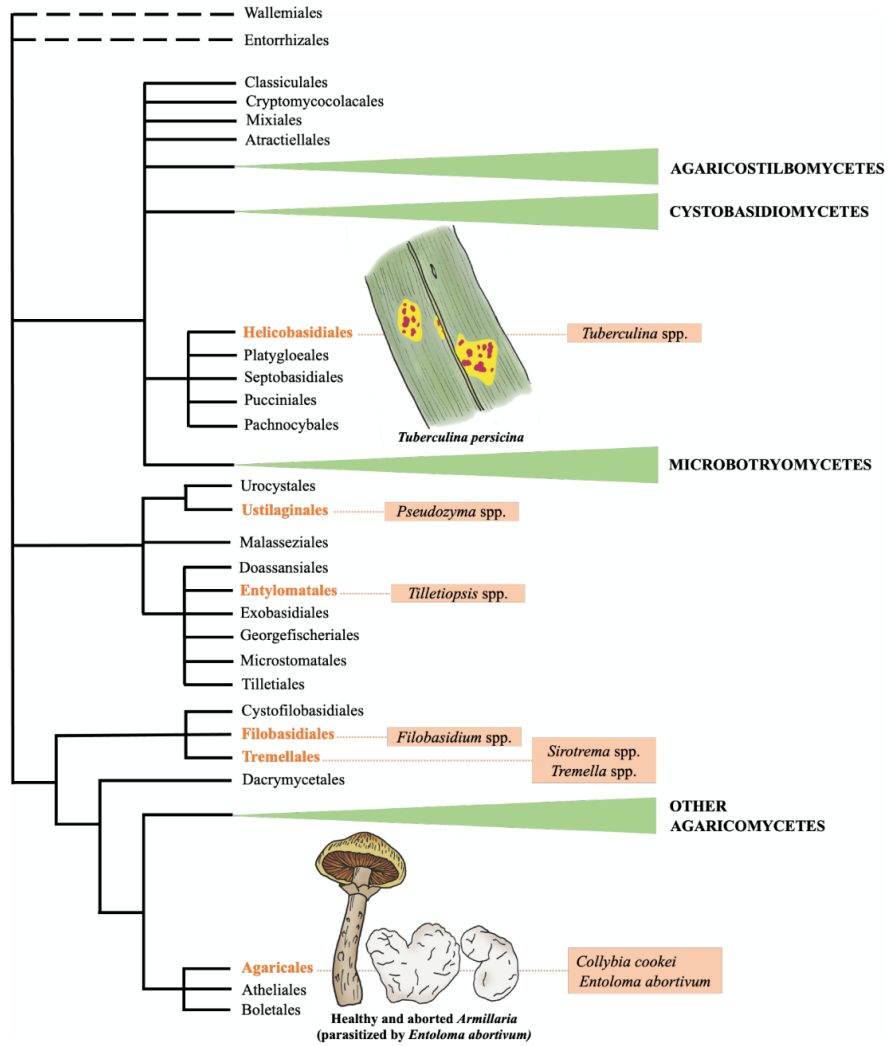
Wallemiales
Entorrhizales
Classiculales
Cryptomycocolacales
Mixiales
Atractiellales
AGARICOSTILBOMYCETES
CYSTOBASIDIOMYCETES
Helicobasidiales
*Tuberculina* spp.
Platygloeales
Septobasidiales
Pucciniales
Pachnocybales
*Tuberculina persicina*
MICROBOTRYOMYCETES
Urocystales
Ustilaginales
*Pseudozyma* spp.
Malasseziales
Doassansiales
Entylomatales
*Tilletiopsis* spp.
Exobasidiales
Georgefischeriales
Microstomatales
Tilletiales
Cystofilobasidiales
Filobasidiales
*Filobasidium* spp.
Tremellales
*Sirotrema* spp.
*Tremella* spp.
Dacrymycetales
OTHER AGARICOMYCETES
Agaricales
Atheliales
Boletales
*Collybia cookei*
*Entoloma abortivum*
Healthy and aborted *Armillaria* (parasitized by *Entoloma abortivum*)